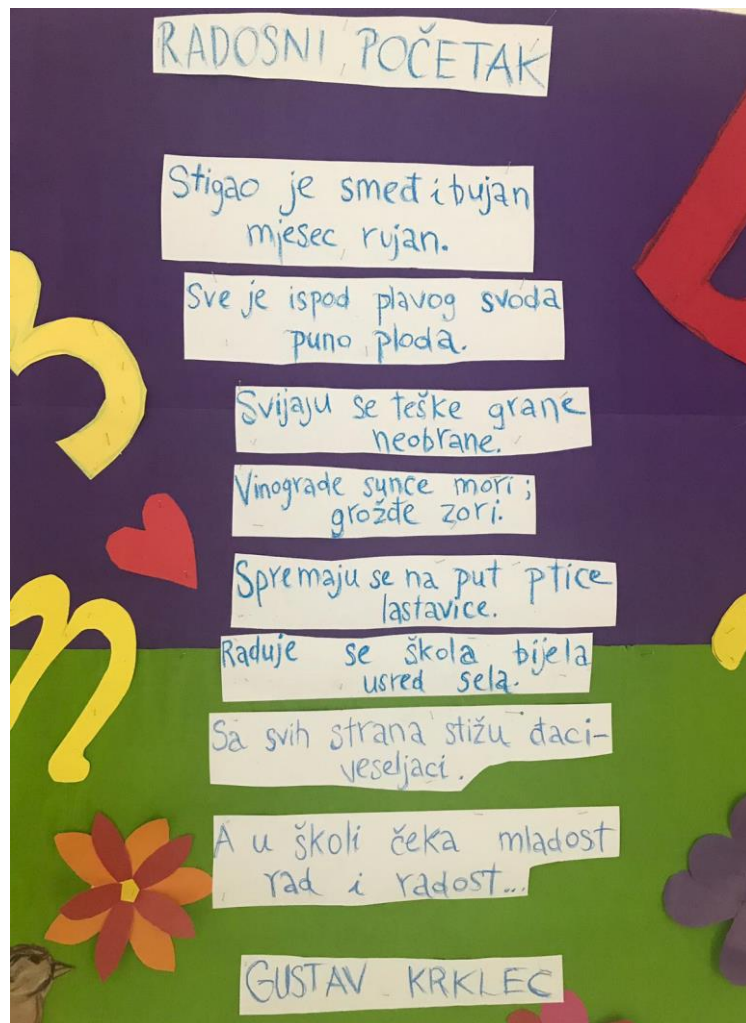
RADOSNI POČETAK

Stigao je smeđ i bujan mjesec rujan.

Sve je ispod plavog svoda puno ploda.

Svijaju se teške grane neobrane.

Vinograde sunce mori; grožđe zori.

Spremaju se na put ptice lastavice.

Raduje se škola bijela usred sela.

Sa svih strana stižu đaci-veseljaci.

A u školi čeka mladost rad i radost...

GUSTAV KRKLEC